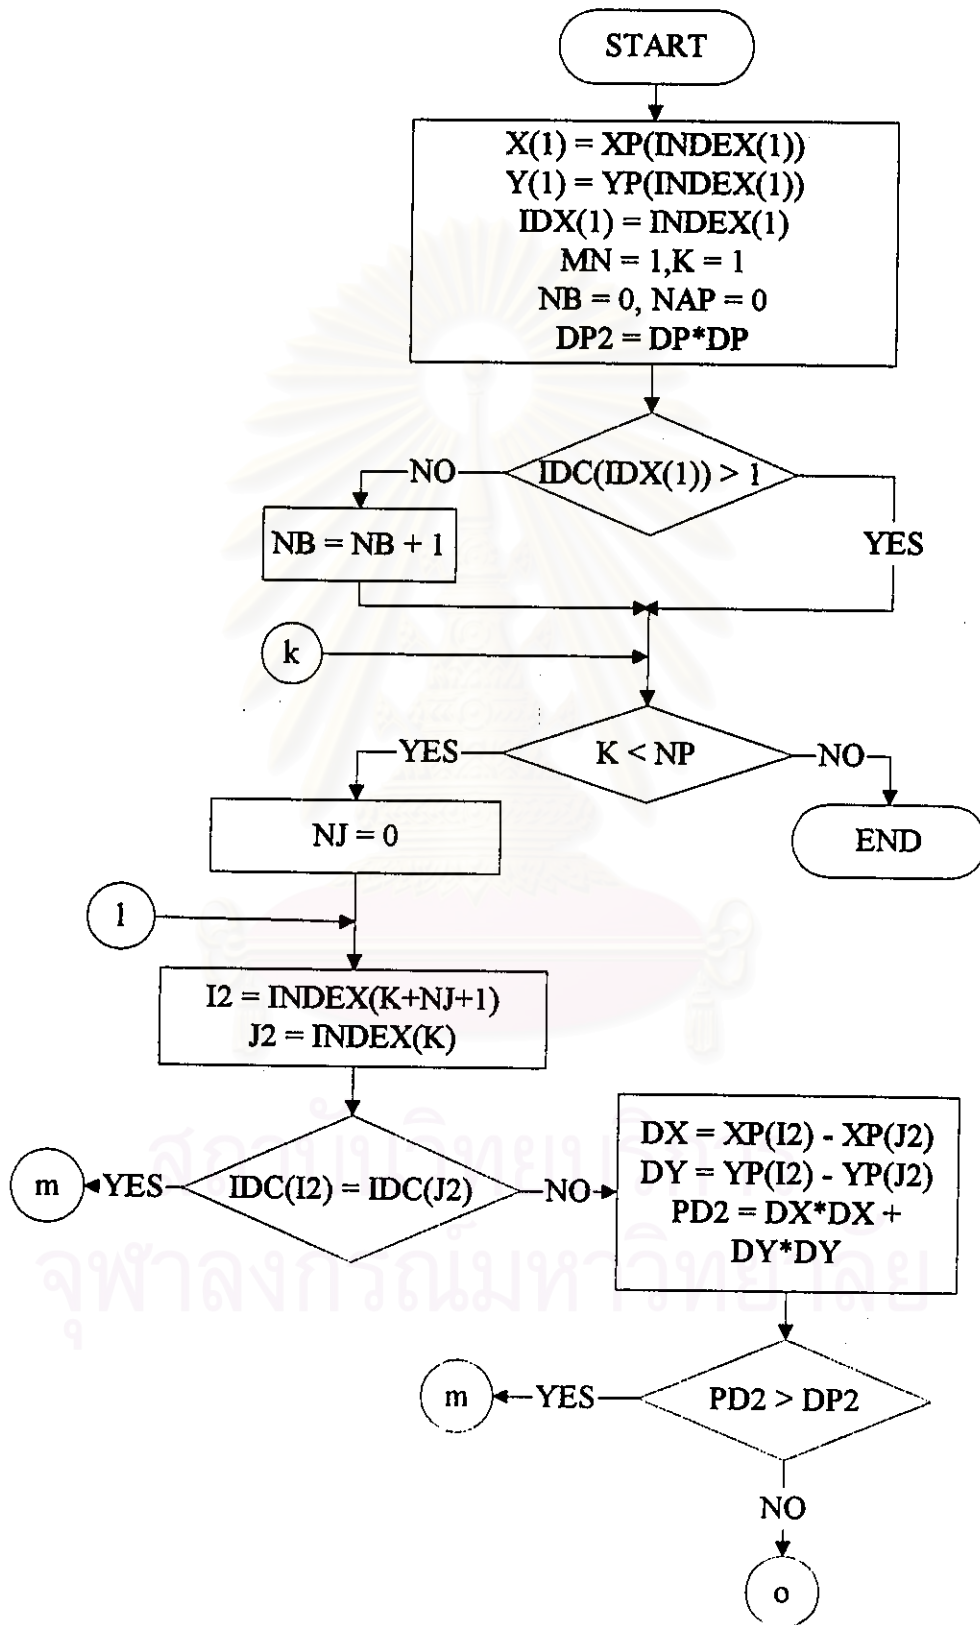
START

X(1) = XP(INDEX(1))
Y(1) = YP(INDEX(1))
IDX(1) = INDEX(1)
MN = 1,K = 1
NB = 0, NAP = 0
DP2 = DP*DP

IDC(IDX(1)) > 1

NO

YES

NB = NB + 1

k

K < NP

YES

NO

END

NJ = 0

l

I2 = INDEX(K+NJ+1)
J2 = INDEX(K)

IDC(I2) = IDC(J2)

m

YES

NO

DX = XP(I2) - XP(J2)
DY = YP(I2) - YP(J2)
PD2 = DX*DX + DY*DY

PD2 > DP2

m

YES

NO

o

จุฬาลงกรณ์มหาวิทยาลัย